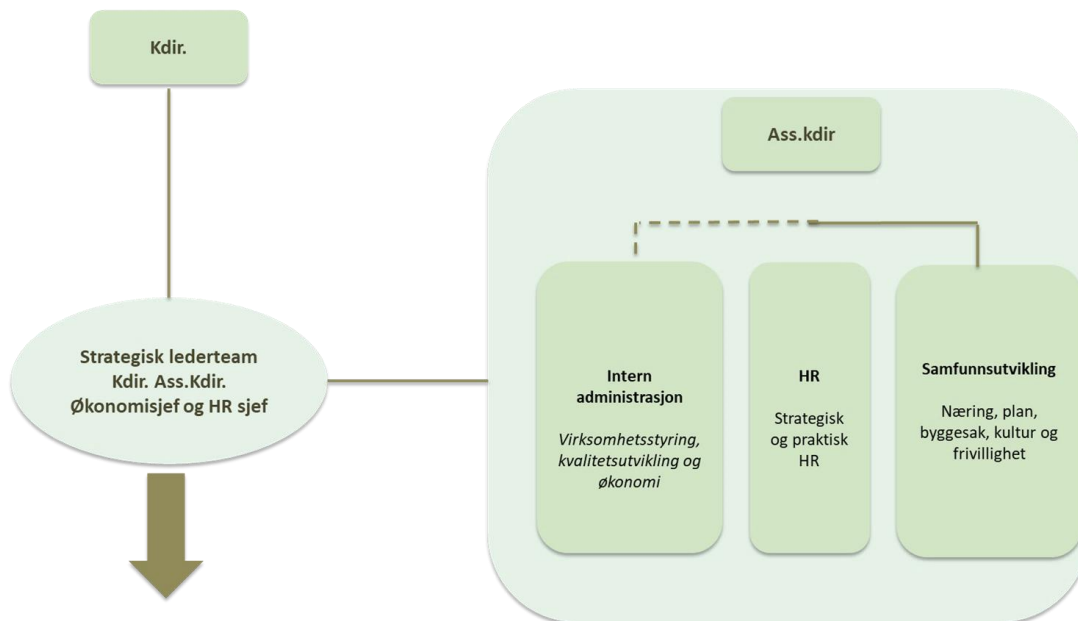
Kdir.

Strategisk lederteam
Kdir. Ass.Kdir.
Økonomisjef og HR sjef

Ass.kdir

Intern administrasjon

Virksomhetsstyring, kvalitetsutvikling og økonomi

HR

Strategisk og praktisk HR

Samfunnsutvikling

Næring, plan, byggesak, kultur og frivillighet